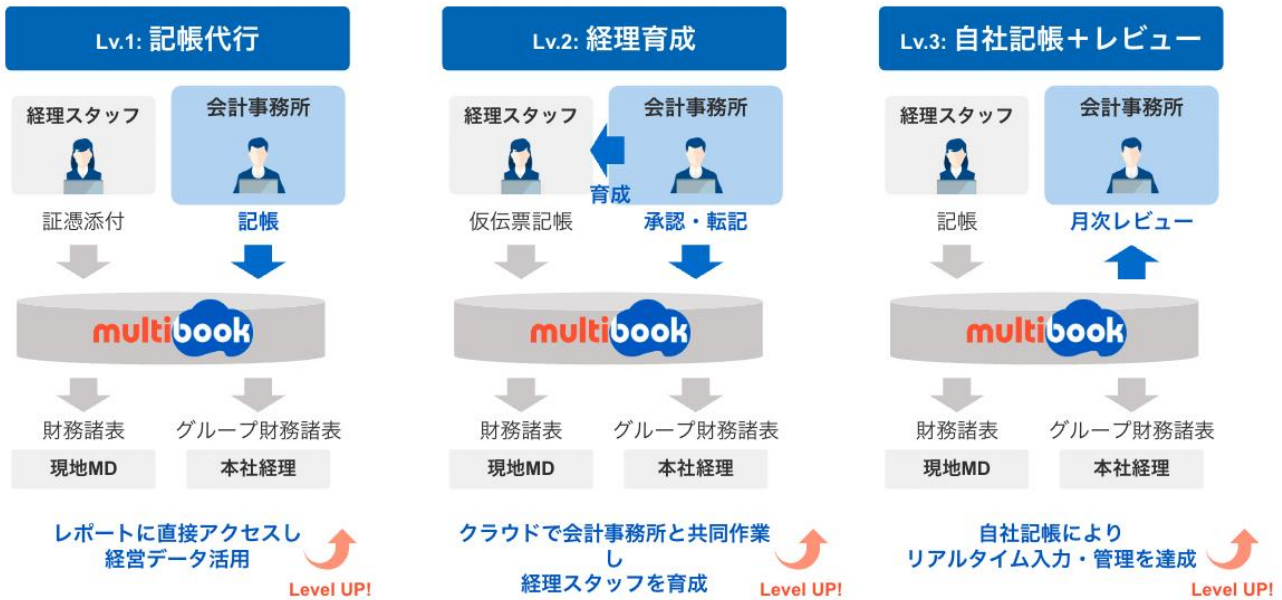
Lv.1: 記帳代行

経理スタッフ

会計事務所

証憑添付

記帳

multibook

財務諸表

グループ財務諸表

現地MD

本社経理

レポートに直接アクセスし経営データ活用

Level UP!

Lv.2: 経理育成

経理スタッフ

会計事務所

育成

仮伝票記帳

承認・転記

multibook

財務諸表

グループ財務諸表

現地MD

本社経理

クラウドで会計事務所と共同作業し経理スタッフを育成

Level UP!

Lv.3: 自社記帳＋レビュー

経理スタッフ

会計事務所

記帳

月次レビュー

multibook

財務諸表

グループ財務諸表

現地MD

本社経理

自社記帳によりリアルタイム入力・管理を達成

Level UP!